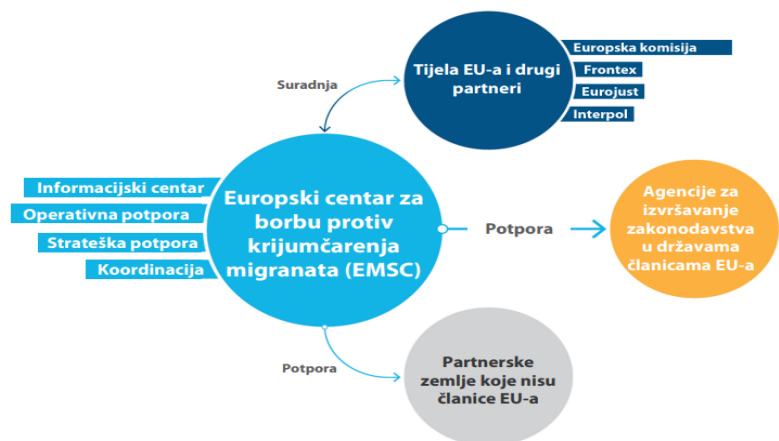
Suradnja

Tijela EU-a i drugi partneri

Europska komisija
Frontex
Eurojust
Interpol

Informacijski centar
Operativna potpora
Strateška potpora
Koordinacija

Europski centar za borbu protiv krijumčarenja migranata (EMSC)

Potpora

Agencije za izvršavanje zakonodavstva u državama članicama EU-a

Potpora

Partnerske zemlje koje nisu članice EU-a